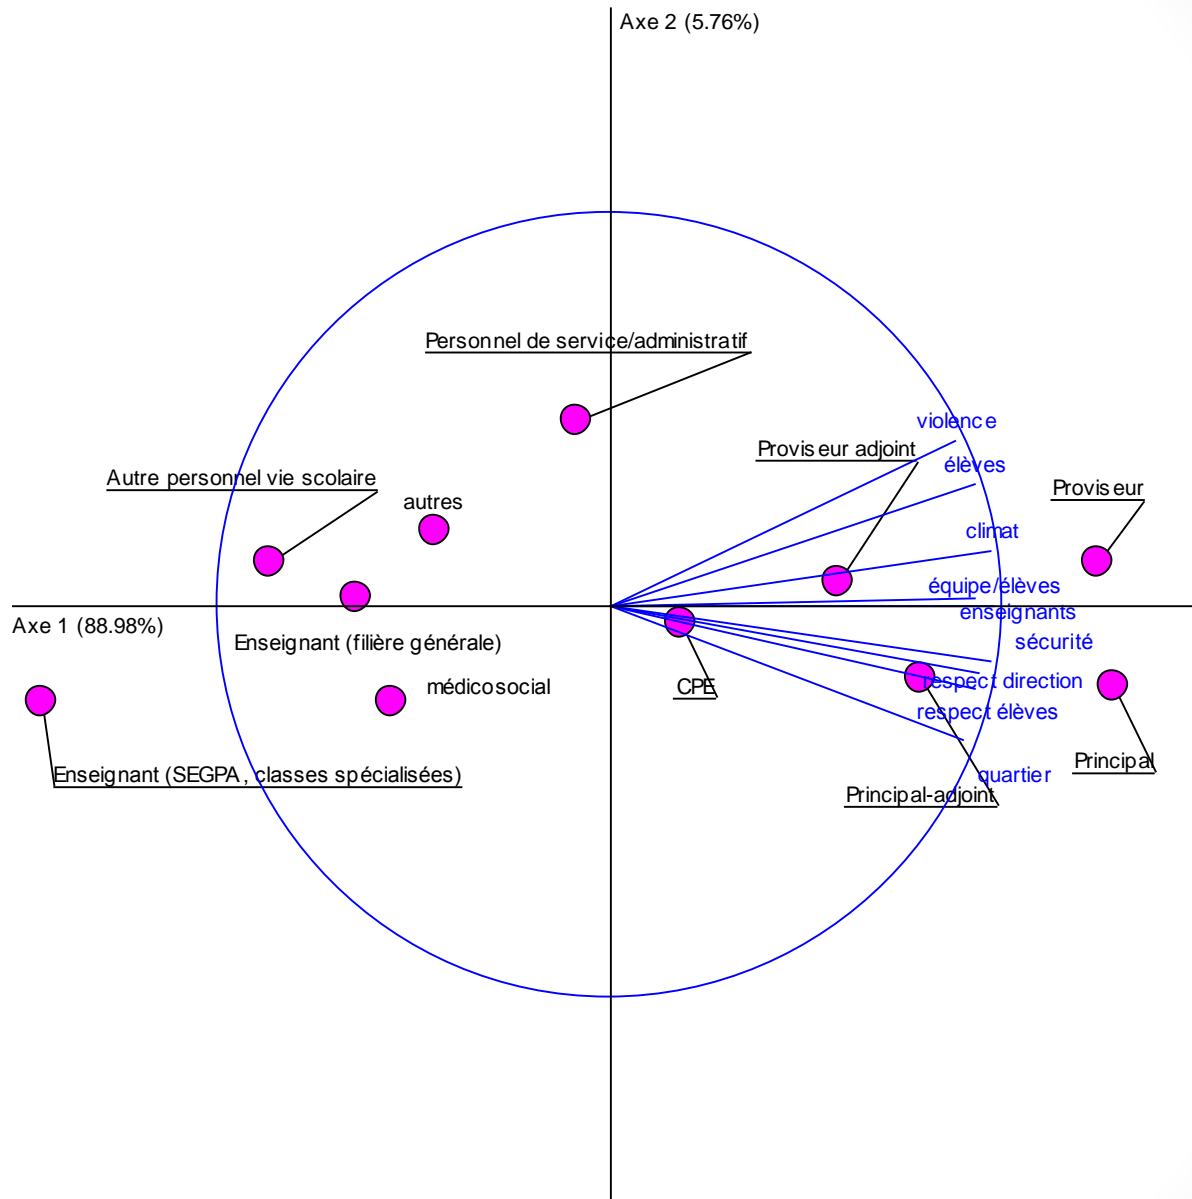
Axe 2 (5.76%)

Personnel de service/administratif

violence

Proviseur adjoint

élèves

Proviseur

Autre personnel vie scolaire

autres

climat

équipe/élèves

enseignants

Axe 1 (88.98%)

Enseignant (filière générale)

sécurité

respect direction

médicosocial

CPE

respect élèves

Principal

quartier

Enseignant (SEGPA, classes spécialisées)

Principal-adjoint